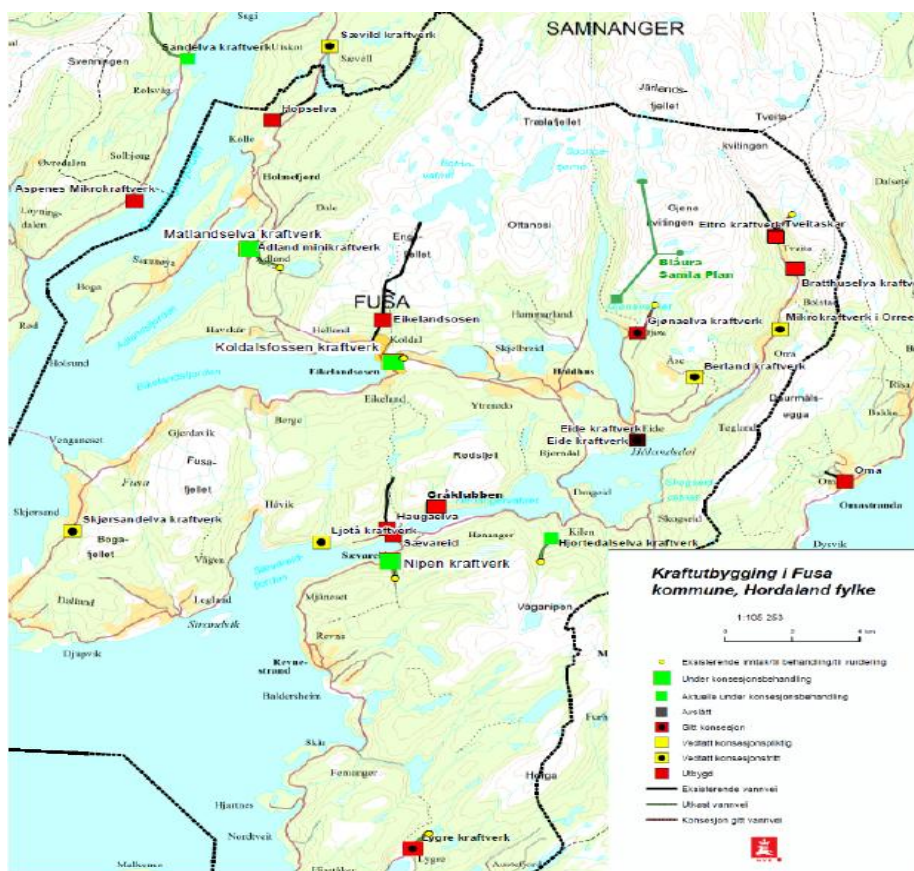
SAMNANGER

Sandelva kraftverk
Sævild kraftverk
Hopselva
Aspenes Mikrokraftverk
Matlandselva kraftverk
Ådland minikraftverk
FUSA
Eikelandsosen
Koldalsfossen kraftverk
Eitro kraftverk
Tveitaskar
Bratthuselva kraftverk
Blåura
Samla Plan
Gjønaelva kraftverk
Mikrokraftverk i Orre
Berland kraftverk
Eide kraftverkEide
Eide kraftverk
Omа
Gråklubben
Haugaelva
Ljotå kraftverk
Sævareid
Nipen kraftverk
Hjortedalselva kraftverk
Skjørsandelva kraftverk
Eygre kraftverk

Svenningen
Rolsvåg
Kolle
Solbjørg
Ovredalen
Holmefjord
Løyningsdalen
Dale
Samnøya
Boga
Ådland
Rød
Havskår
Hellend
Koldal
Holsund
Oltanosi
Trolafjellet
Jarlenosfjellet
Tveita
Kvilingen
Gjene kvilingen
Dalseto
Hamarsland
Skjelbreid
Hålåshus
Åse
Omа
Rissa
Bakka
Teglan
Eikeland
Ytrenesо
Berge
Gjerdavik
Venganeset
Fusafjellet
Fusa
Skjersand
Bogafjellet
Håvik
Rødsfjellet
Bjørndal
Thogeid
Hålandsdal
Skogseid
Omastranda
Dyrvik
Kilen
Hanager
Vågen
Legland
Dalland
Sivarvik
Djupvik
Mjånes
Revna
Revnestrand
Baldersheim
Skår
Vågenipen
Helga
Fennanger
Hjartnes
Nordtveit
Eygre
Malkenes

Kraftutbygging i Fusa kommune, Hordaland fylke

1:105 253

0 2 4 km

Eksisterende innlakt behandling/til vurdering
Under konsesjonsbehandling
Aktuelle under konsesjonsbehandling
Avslått
Gitt konsesjon
Vedtatt konsesjonspliktig
Vedtatt konsesjonsfritt
Utbygd
Eksisterende vannvei
Utkast vannvei
Konsesjon gitt vannvei

NVE